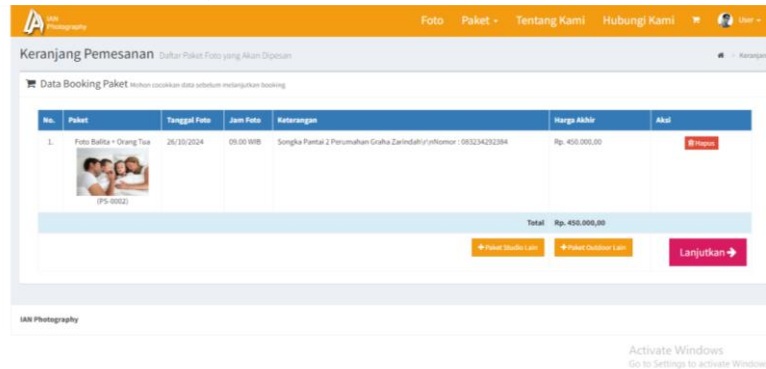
IAN Photography

Foto Paket ▾ Tentang Kami Hubungi Kami User ▾

Keranjang Pemesanan Daftar Paket Foto yang Akan Dipesan

Keranjang

Data Booking Paket Mohon cocokkan data sebelum melanjutkan booking

| No. | Paket | Tanggal Foto | Jam Foto | Keterangan | Harga Akhir | Aksi |
|---|---|---|---|---|---|---|
| 1. | Foto Balita + Orang Tua (PS-0002) | 26/10/2024 | 09:00 WIB | Songka Pantai 2 Perumahan Graha Zarindah\r\nNomor : 083234292384 | Rp. 450.000,00 | Hapus |
| | | | | Total | Rp. 450.000,00 | |

+ Paket Studio Lain + Paket Outdoor Lain Lanjutkan

IAN Photography

Activate Windows
Go to Settings to activate Window